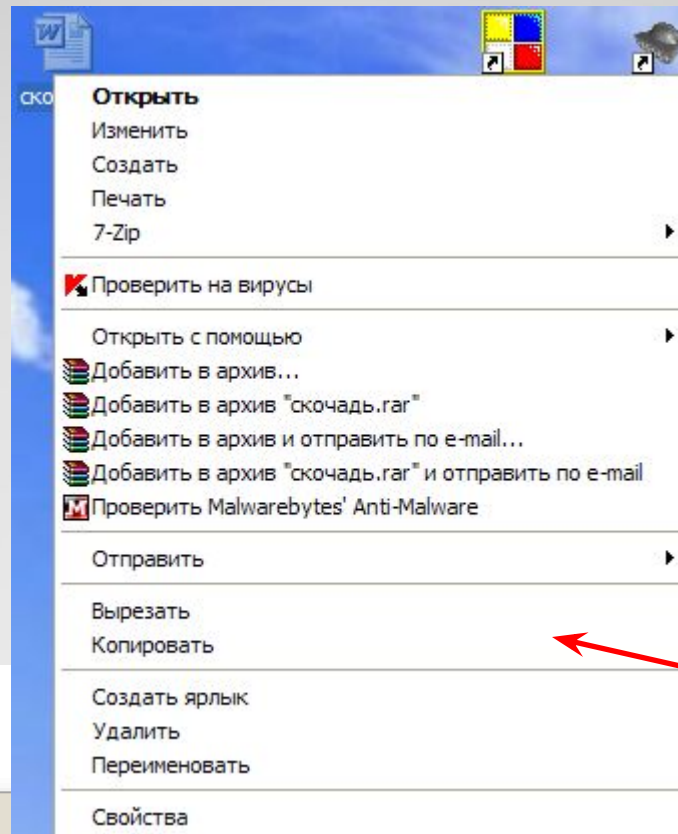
ско

Открыть
Изменить
Создать
Печать
7-Zip

Проверить на вирусы

Открыть с помощью
Добавить в архив...
Добавить в архив "скочадь.rar"
Добавить в архив и отправить по e-mail...
Добавить в архив "скочадь.rar" и отправить по e-mail
Проверить Malwarebytes' Anti-Malware

Отправить

Вырезать
Копировать

Создать ярлык
Удалить
Переименовать

Свойства